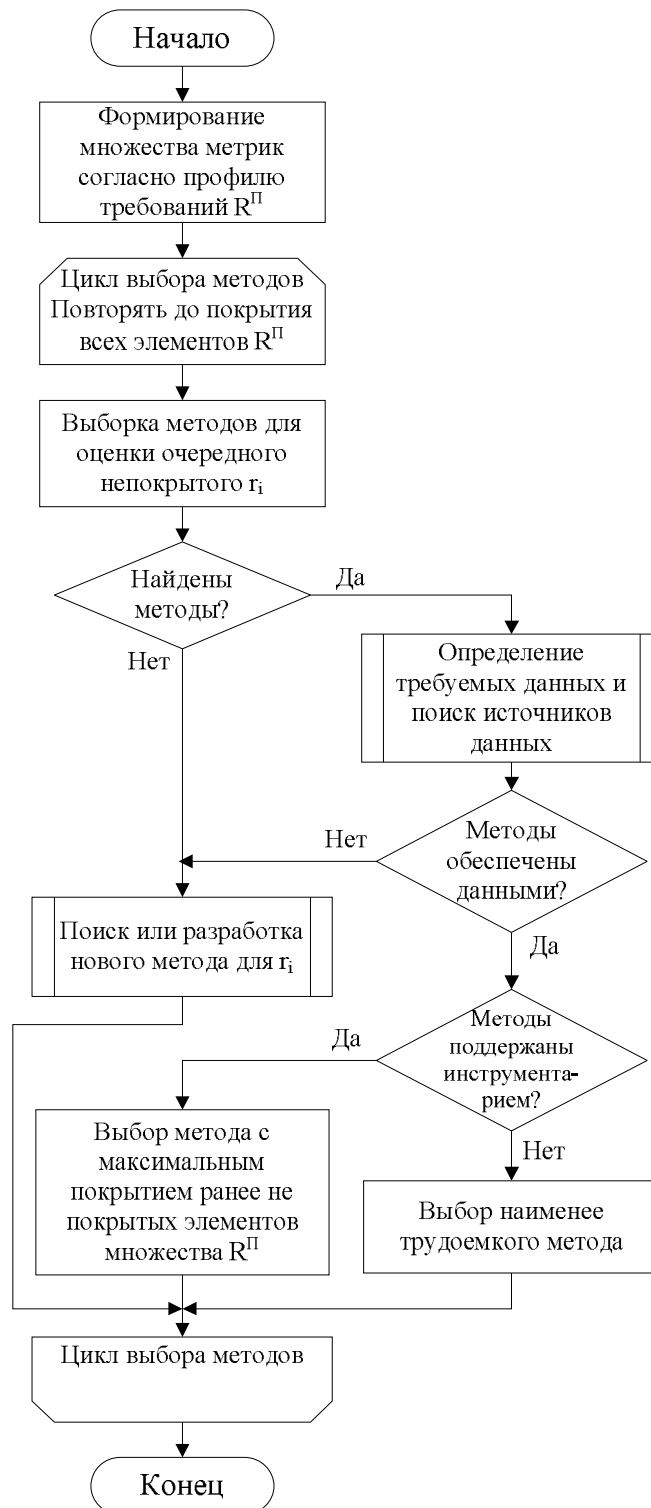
Начало

Формирование множества метрик согласно профилю требований $R^{П}$

Цикл выбора методов Повторять до покрытия всех элементов $R^{П}$

Выборка методов для оценки очередного непокрытого $r_i$

Найдены методы?

Да

Нет

Определение требуемых данных и поиск источников данных

Нет

Методы обеспечены данными?

Поиск или разработка нового метода для $r_i$

Да

Да

Методы поддержаны инструментарием?

Выбор метода с максимальным покрытием ранее не покрытых элементов множества $R^{П}$

Нет

Выбор наименее трудоемкого метода

Цикл выбора методов

Конец